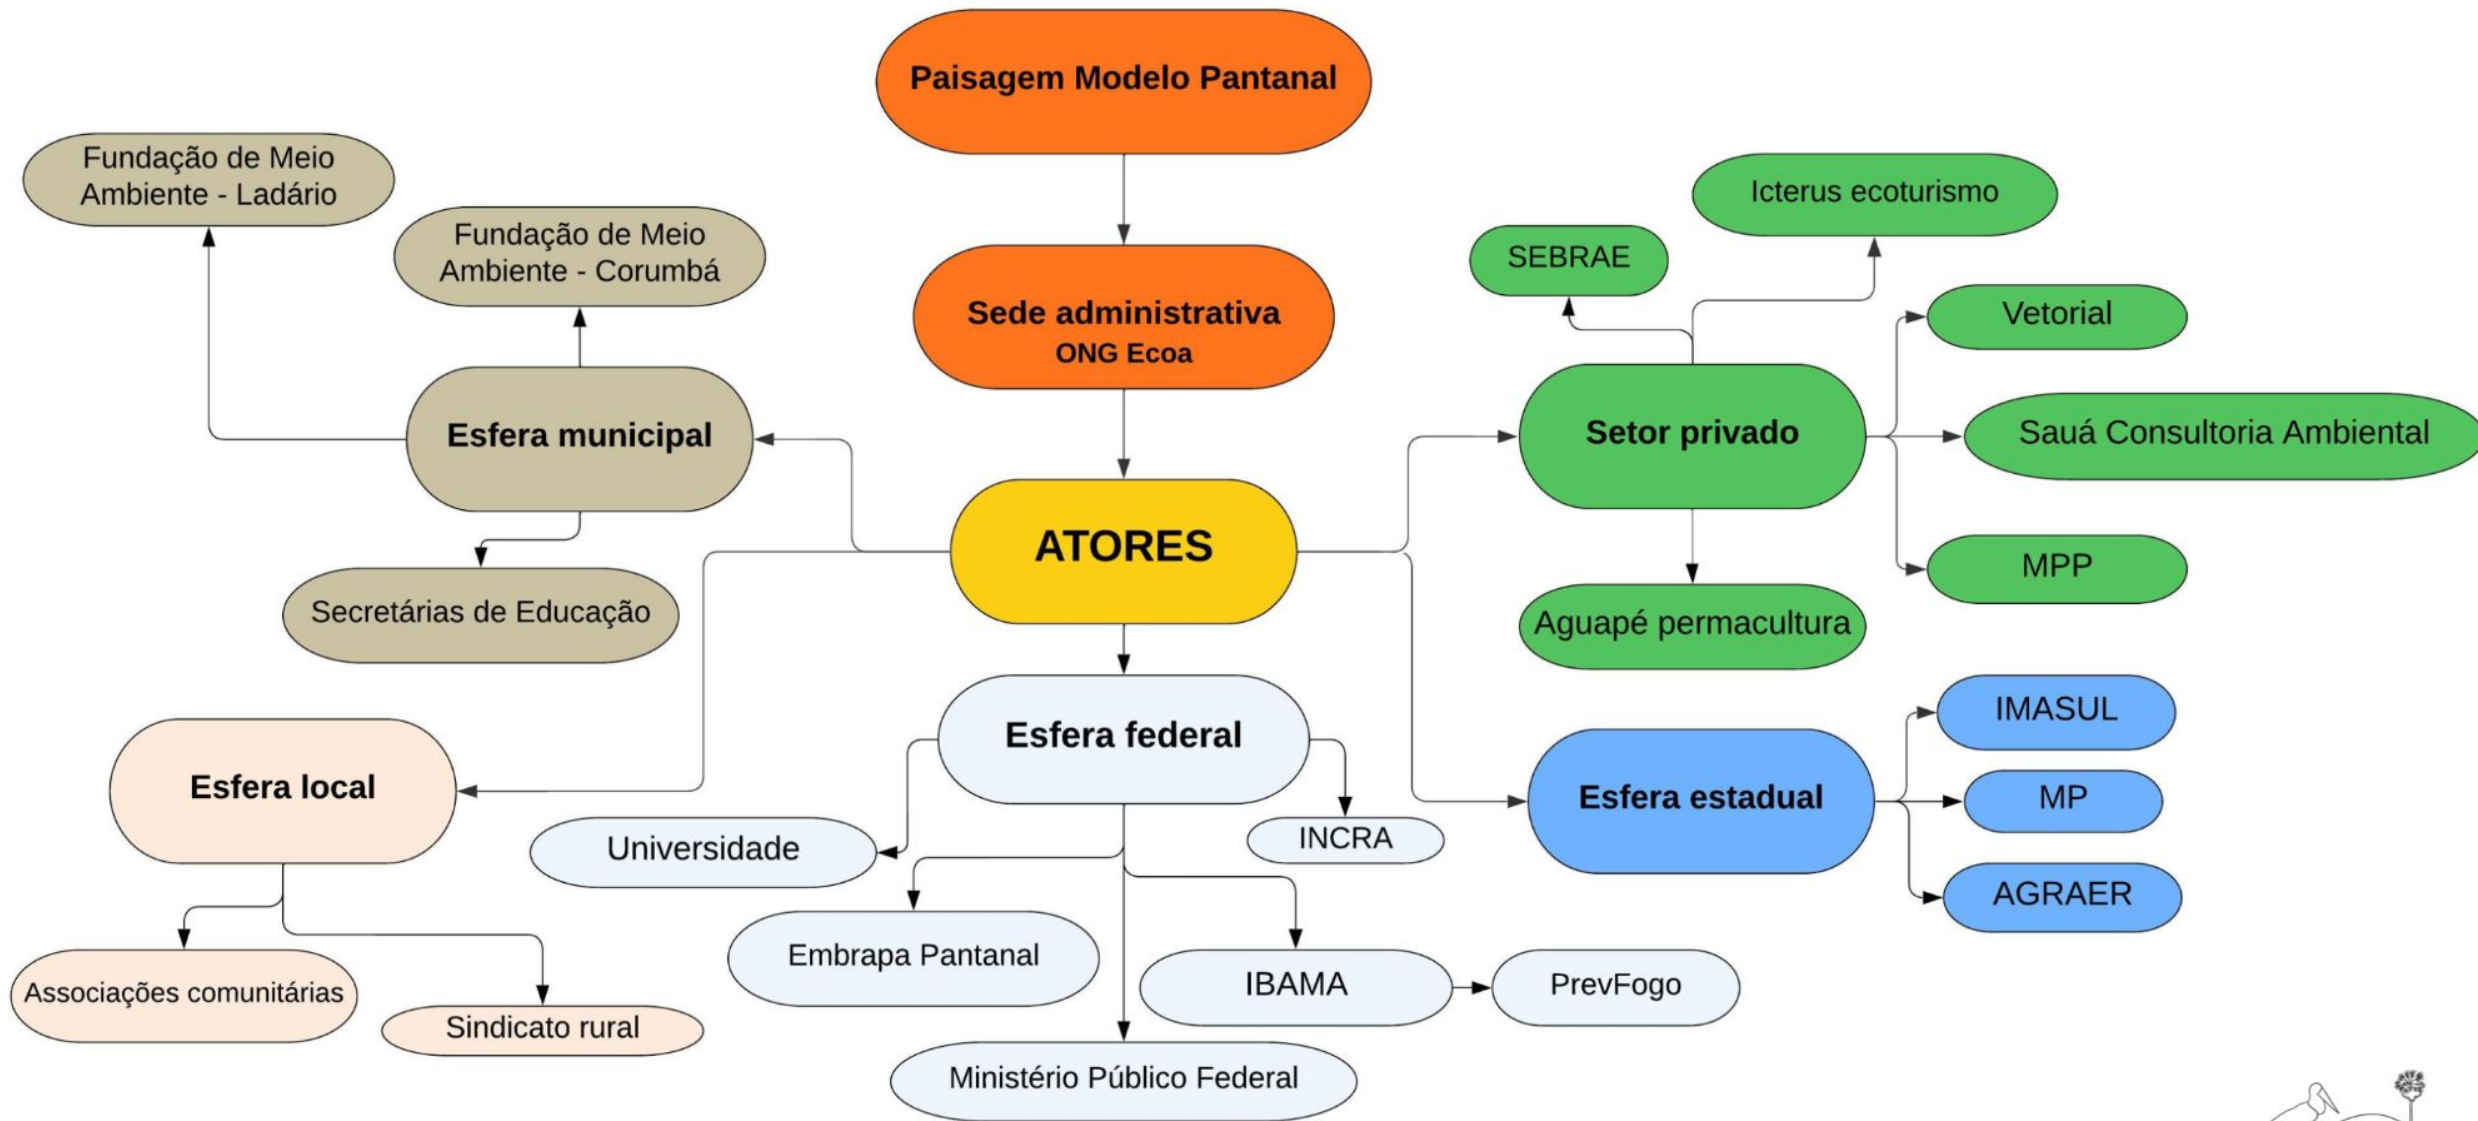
Paisagem Modelo Pantanal

Sede administrativa
ONG Ecoa

ATORES

Esfera municipal

Fundação de Meio Ambiente - Ladário

Fundação de Meio Ambiente - Corumbá

Secretárias de Educação

Setor privado

SEBRAE

Icterus ecoturismo

Vetorial

Sauá Consultoria Ambiental

MPP

Aguapé permacultura

Esfera federal

Universidade

INCRA

Embrapa Pantanal

IBAMA

PrevFogo

Ministério Público Federal

Esfera local

Associações comunitárias

Sindicato rural

Esfera estadual

IMASUL

MP

AGRAER